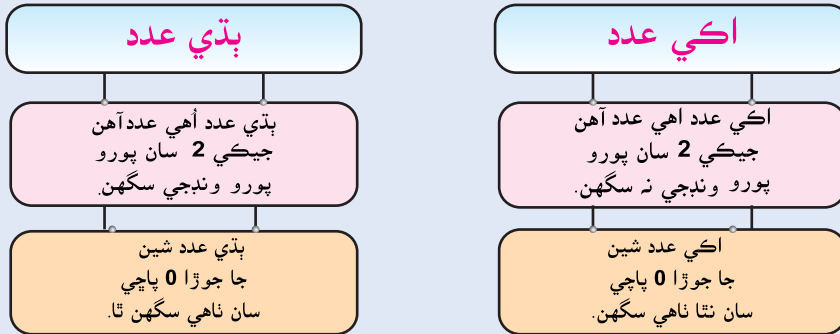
اڪي عدد

اڪي عدد اهي عدد آهن
جيڪي 2 سان پورو
پورو ونڊجي نہ سگهن.

اڪي عدد شين
جا جوڙا 0 پاڇي
سان نٿا ناهي سگهن.

ٻڏي عدد

ٻڏي عدد أهي عددآهن
جيڪي 2 سان پورو
پورو ونڊجي سگهن.

ٻڏي عدد شين
جا جوڙا 0 پاڇي
سان ناهي سگهن ٿا.